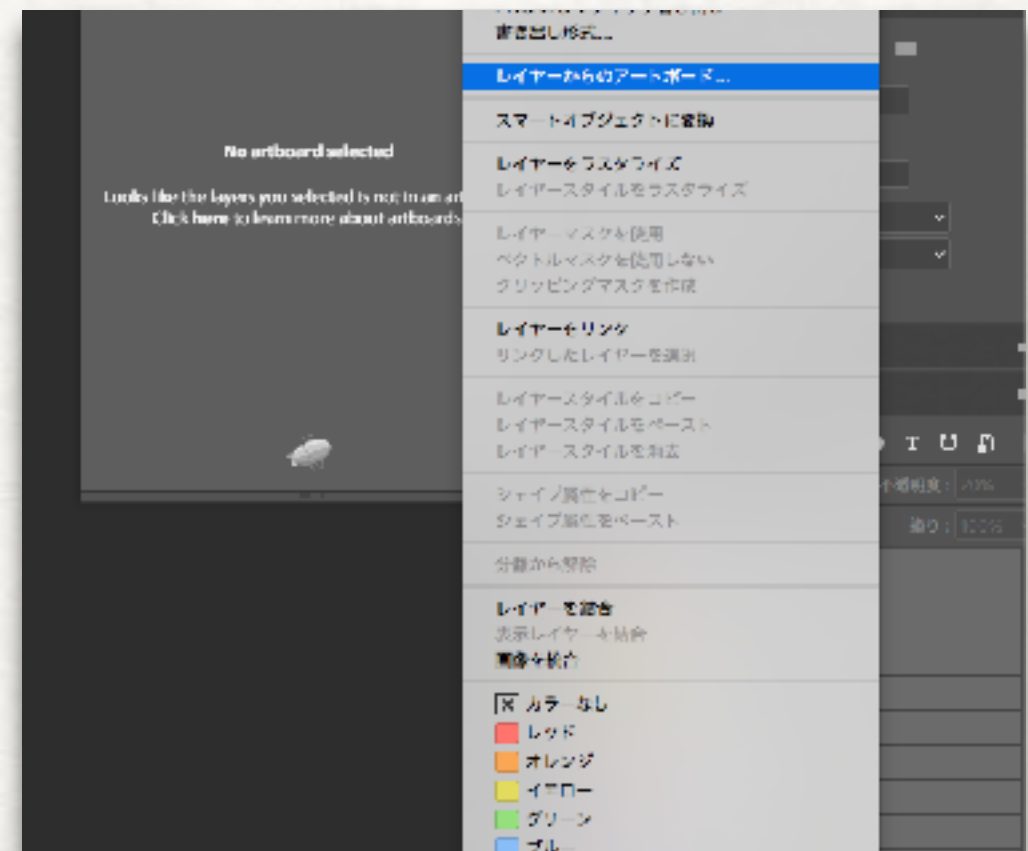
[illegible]
書き出し形式...
レイヤーからのアートボード...
スマートオブジェクトに変換
レイヤーをラスタライズ
レイヤースタイルをラスタライズ
レイヤーマスクを使用
ベクトルマスクを使用しない
クリッピングマスクを作成
レイヤーをリンク
リンクしたレイヤーを選択
レイヤースタイルをコピー
レイヤースタイルをペースト
レイヤースタイルを消去
シェイプ属性をコピー
シェイプ属性をペースト
分離から解除
レイヤーを結合
表示レイヤーを結合
画像を統合
カラーなし
レッド
オレンジ
イエロー
グリーン
ブルー

No artboard selected

Looks like the layers you selected is not in an ar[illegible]
Click here to learn more about artboards

T
不透明度: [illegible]
塗り: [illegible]